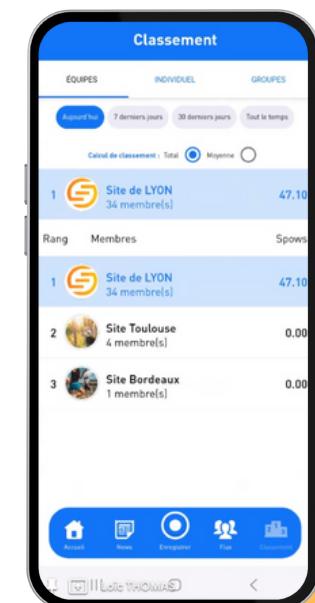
Classement

ÉQUIPES
INDIVIDUEL
GROUPES

Aujourd'hui
7 derniers jours
30 derniers jours
Tout le temps

Calcul de classement : Total Moyenne

1 Site de LYON
34 membre(s)
47.10

Rang Membres Spows

1 Site de LYON
34 membre(s)
47.10

2 Site Toulouse
4 membre(s)
0.00

3 Site Bordeaux
1 membre(s)
0.00

Accueil
News
Enregistrer
Fun
Classement

Loïc THOMAS